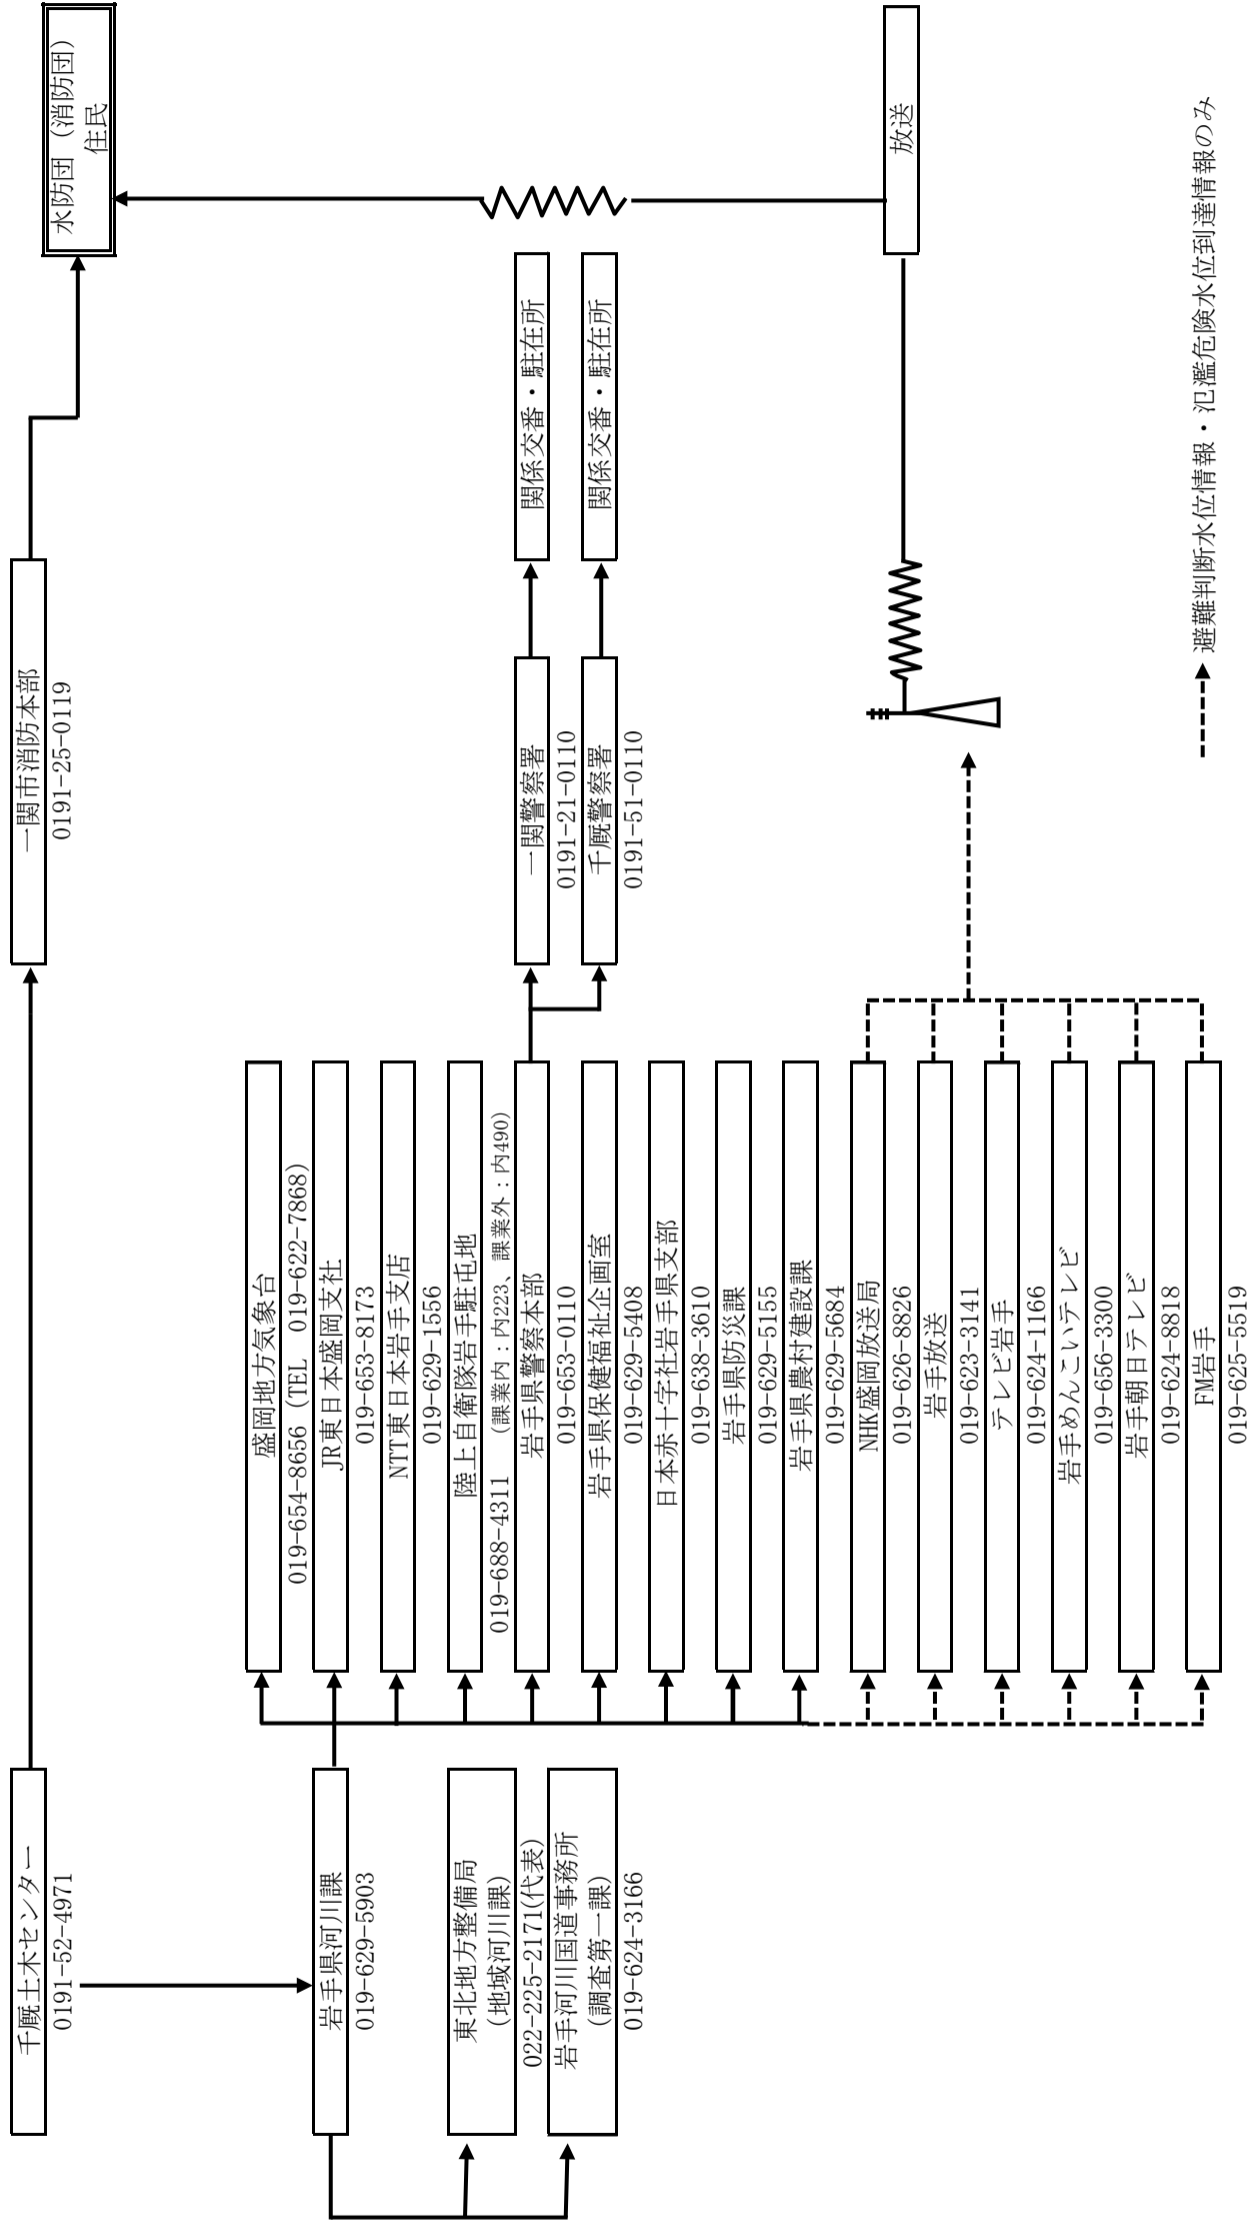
千厩土木センター
0191-52-4971

岩手県河川課
019-629-5903

東北地方整備局
（地域河川課）
022-225-2171(代表)

岩手河川国道事務所
（調査第一課）
019-624-3166

一関市消防本部
0191-25-0119

水防団（消防団）
住民

盛岡地方気象台
019-654-8656（TEL 019-622-7868)

JR東日本盛岡支社
019-653-8173

NTT東日本岩手支店
019-629-1556

陸上自衛隊岩手駐屯地
019-688-4311 （課業内：内223、課業外：内490）

岩手県警察本部
019-653-0110

岩手県保健福祉企画室
019-629-5408

日本赤十字社岩手県支部
019-638-3610

岩手県防災課
019-629-5155

岩手県農村建設課
019-629-5684

NHK盛岡放送局
019-626-8826

岩手放送
019-623-3141

テレビ岩手
019-624-1166

岩手めんこいテレビ
019-656-3300

岩手朝日テレビ
019-624-8818

FM岩手
019-625-5519

一関警察署
0191-21-0110

千厩警察署
0191-51-0110

関係交番・駐在所

関係交番・駐在所

放送

避難判断水位情報・氾濫危険水位到達情報のみ